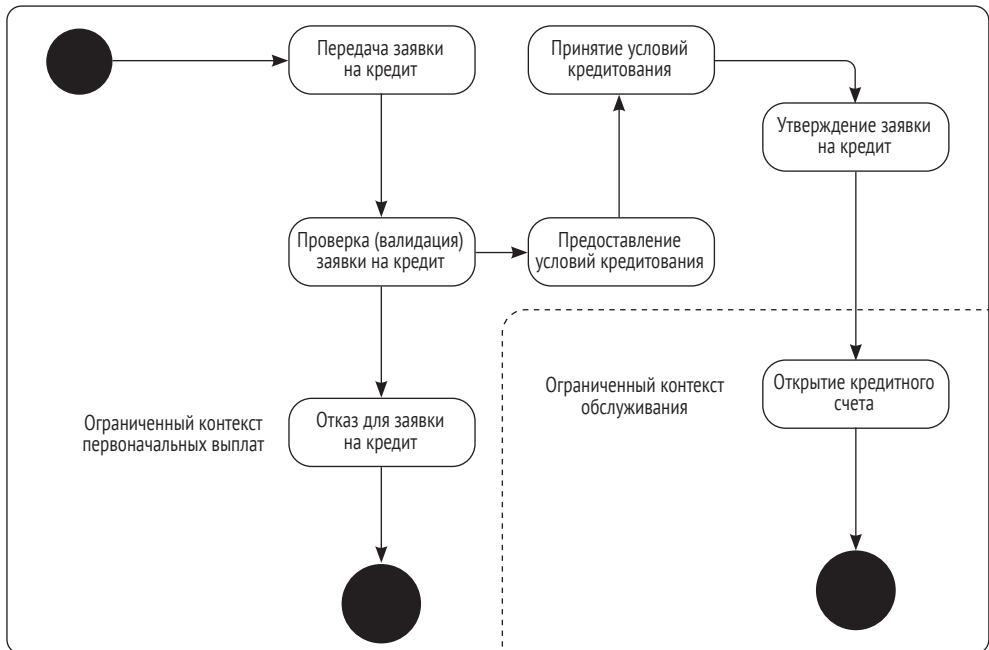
Передача заявки на кредит

Принятие условий кредитования

Утверждение заявки на кредит

Проверка (валидация) заявки на кредит

Предоставление условий кредитования

Ограниченный контекст обслуживания

Открытие кредитного счета

Ограниченный контекст первоначальных выплат

Отказ для заявки на кредит